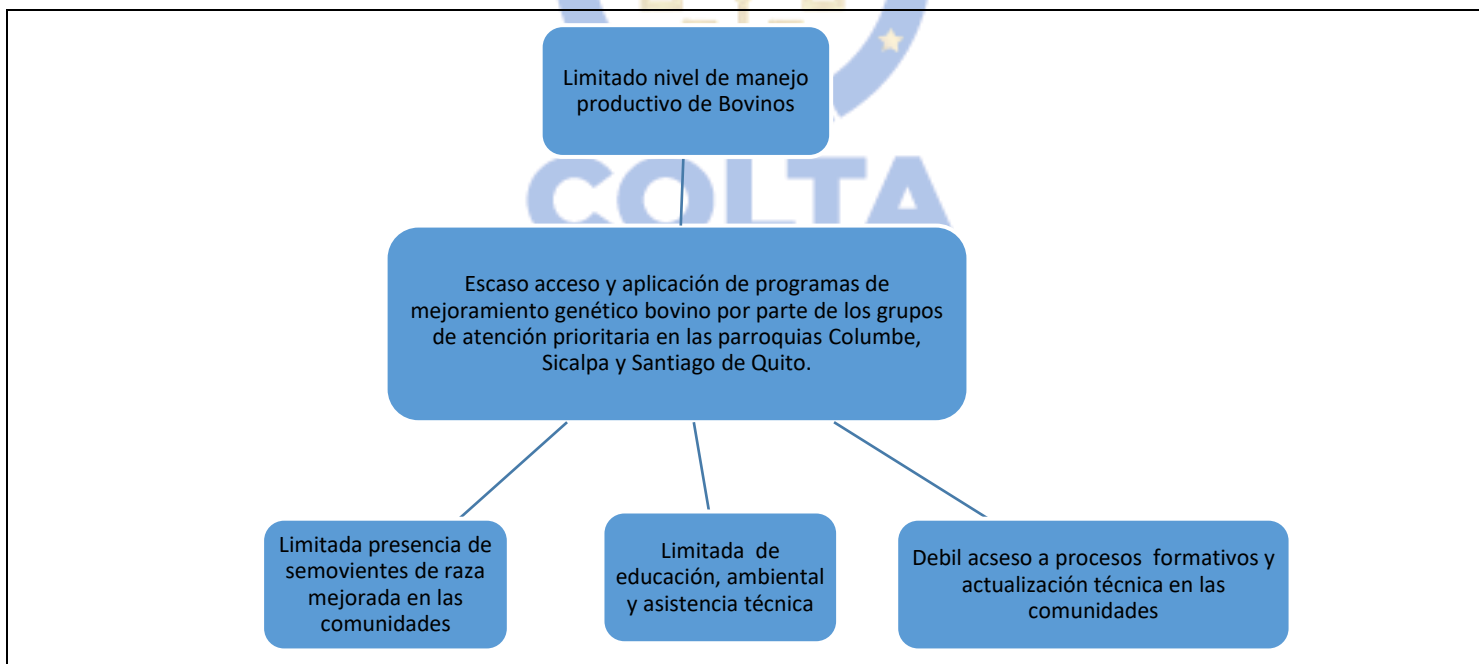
COLTA

Limitado nivel de manejo productivo de Bovinos

Escaso acceso y aplicación de programas de mejoramiento genético bovino por parte de los grupos de atención prioritaria en las parroquias Columbe, Sicalpa y Santiago de Quito.

Limitada presencia de semovientes de raza mejorada en las comunidades

Limitada de educación, ambiental y asistencia técnica

Debil acseso a procesos formativos y actualización técnica en las comunidades